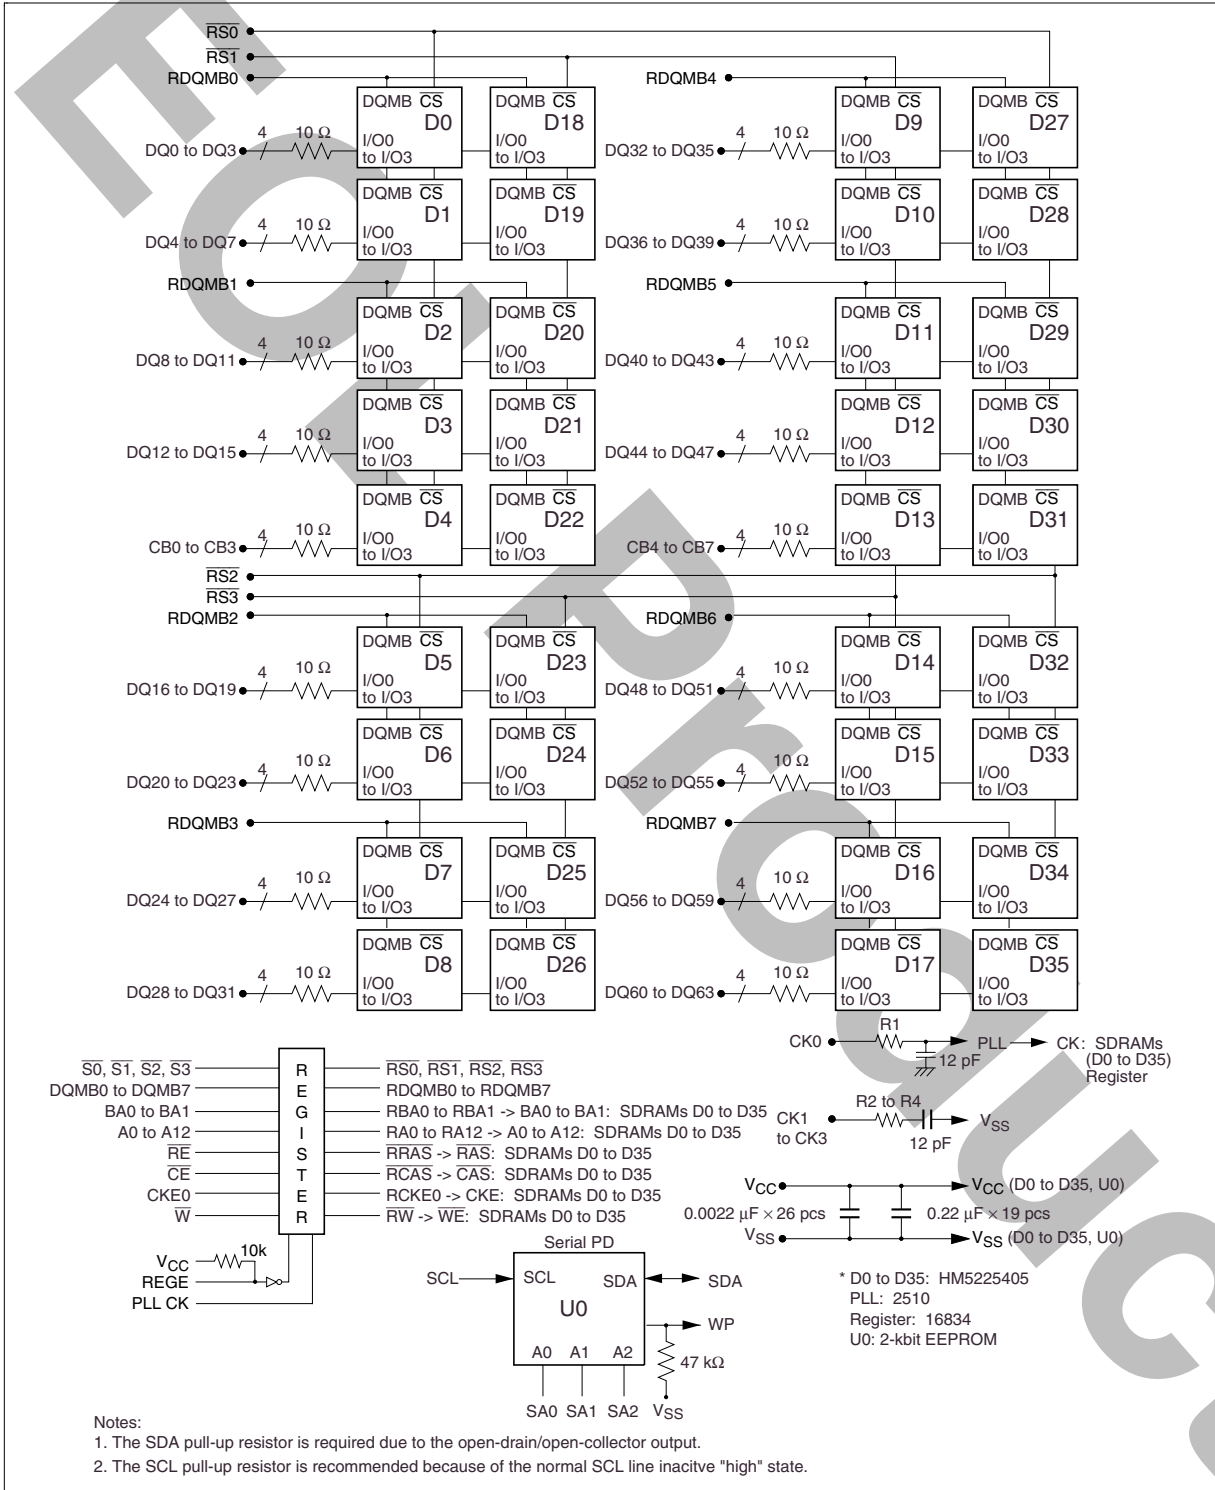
$\overline{RS0}$
$\overline{RS1}$
RDQMB0
RDQMB4

DQMB $\overline{CS}$ D0 I/O0 to I/O3
DQMB $\overline{CS}$ D18 I/O0 to I/O3
DQMB $\overline{CS}$ D9 I/O0 to I/O3
DQMB $\overline{CS}$ D27 I/O0 to I/O3

DQ0 to DQ3 4 10 Ω
DQ32 to DQ35 4 10 Ω

DQMB $\overline{CS}$ D1 I/O0 to I/O3
DQMB $\overline{CS}$ D19 I/O0 to I/O3
DQMB $\overline{CS}$ D10 I/O0 to I/O3
DQMB $\overline{CS}$ D28 I/O0 to I/O3

DQ4 to DQ7 4 10 Ω
DQ36 to DQ39 4 10 Ω

RDQMB1
RDQMB5

DQMB $\overline{CS}$ D2 I/O0 to I/O3
DQMB $\overline{CS}$ D20 I/O0 to I/O3
DQMB $\overline{CS}$ D11 I/O0 to I/O3
DQMB $\overline{CS}$ D29 I/O0 to I/O3

DQ8 to DQ11 4 10 Ω
DQ40 to DQ43 4 10 Ω

DQMB $\overline{CS}$ D3 I/O0 to I/O3
DQMB $\overline{CS}$ D21 I/O0 to I/O3
DQMB $\overline{CS}$ D12 I/O0 to I/O3
DQMB $\overline{CS}$ D30 I/O0 to I/O3

DQ12 to DQ15 4 10 Ω
DQ44 to DQ47 4 10 Ω

DQMB $\overline{CS}$ D4 I/O0 to I/O3
DQMB $\overline{CS}$ D22 I/O0 to I/O3
DQMB $\overline{CS}$ D13 I/O0 to I/O3
DQMB $\overline{CS}$ D31 I/O0 to I/O3

CB0 to CB3 4 10 Ω
CB4 to CB7 4 10 Ω

$\overline{RS2}$
$\overline{RS3}$
RDQMB2
RDQMB6

DQMB $\overline{CS}$ D5 I/O0 to I/O3
DQMB $\overline{CS}$ D23 I/O0 to I/O3
DQMB $\overline{CS}$ D14 I/O0 to I/O3
DQMB $\overline{CS}$ D32 I/O0 to I/O3

DQ16 to DQ19 4 10 Ω
DQ48 to DQ51 4 10 Ω

DQMB $\overline{CS}$ D6 I/O0 to I/O3
DQMB $\overline{CS}$ D24 I/O0 to I/O3
DQMB $\overline{CS}$ D15 I/O0 to I/O3
DQMB $\overline{CS}$ D33 I/O0 to I/O3

DQ20 to DQ23 4 10 Ω
DQ52 to DQ55 4 10 Ω

RDQMB3
RDQMB7

DQMB $\overline{CS}$ D7 I/O0 to I/O3
DQMB $\overline{CS}$ D25 I/O0 to I/O3
DQMB $\overline{CS}$ D16 I/O0 to I/O3
DQMB $\overline{CS}$ D34 I/O0 to I/O3

DQ24 to DQ27 4 10 Ω
DQ56 to DQ59 4 10 Ω

DQMB $\overline{CS}$ D8 I/O0 to I/O3
DQMB $\overline{CS}$ D26 I/O0 to I/O3
DQMB $\overline{CS}$ D17 I/O0 to I/O3
DQMB $\overline{CS}$ D35 I/O0 to I/O3

DQ28 to DQ31 4 10 Ω
DQ60 to DQ63 4 10 Ω

$\overline{S0}$, $\overline{S1}$, $\overline{S2}$, $\overline{S3}$
DQMB0 to DQMB7
BA0 to BA1
A0 to A12
$\overline{RE}$
$\overline{CE}$
CKE0
$\overline{W}$

R E G I S T E R

$\overline{RS0}$, $\overline{RS1}$, $\overline{RS2}$, $\overline{RS3}$
RDQMB0 to RDQMB7
RBA0 to RBA1 -> BA0 to BA1: SDRAMs D0 to D35
RA0 to RA12 -> A0 to A12: SDRAMs D0 to D35
$\overline{RRAS}$ -> $\overline{RAS}$: SDRAMs D0 to D35
$\overline{RCAS}$ -> $\overline{CAS}$: SDRAMs D0 to D35
RCKE0 -> CKE: SDRAMs D0 to D35
$\overline{RW}$ -> $\overline{WE}$: SDRAMs D0 to D35

$V_{CC}$ 10k
REGE
PLL CK

CK0 R1 PLL CK: SDRAMs (D0 to D35) Register
12 pF
CK1 to CK3 R2 to R4 $V_{SS}$
12 pF

$V_{CC}$ $V_{CC}$ (D0 to D35, U0)
0.0022 μF × 26 pcs 0.22 μF × 19 pcs
$V_{SS}$ $V_{SS}$ (D0 to D35, U0)

Serial PD
SCL SCL SDA SDA
U0
WP
A0 A1 A2
47 kΩ
SA0 SA1 SA2 $V_{SS}$

* D0 to D35: HM5225405
PLL: 2510
Register: 16834
U0: 2-kbit EEPROM

Notes:
1. The SDA pull-up resistor is required due to the open-drain/open-collector output.
2. The SCL pull-up resistor is recommended because of the normal SCL line inacitve "high" state.